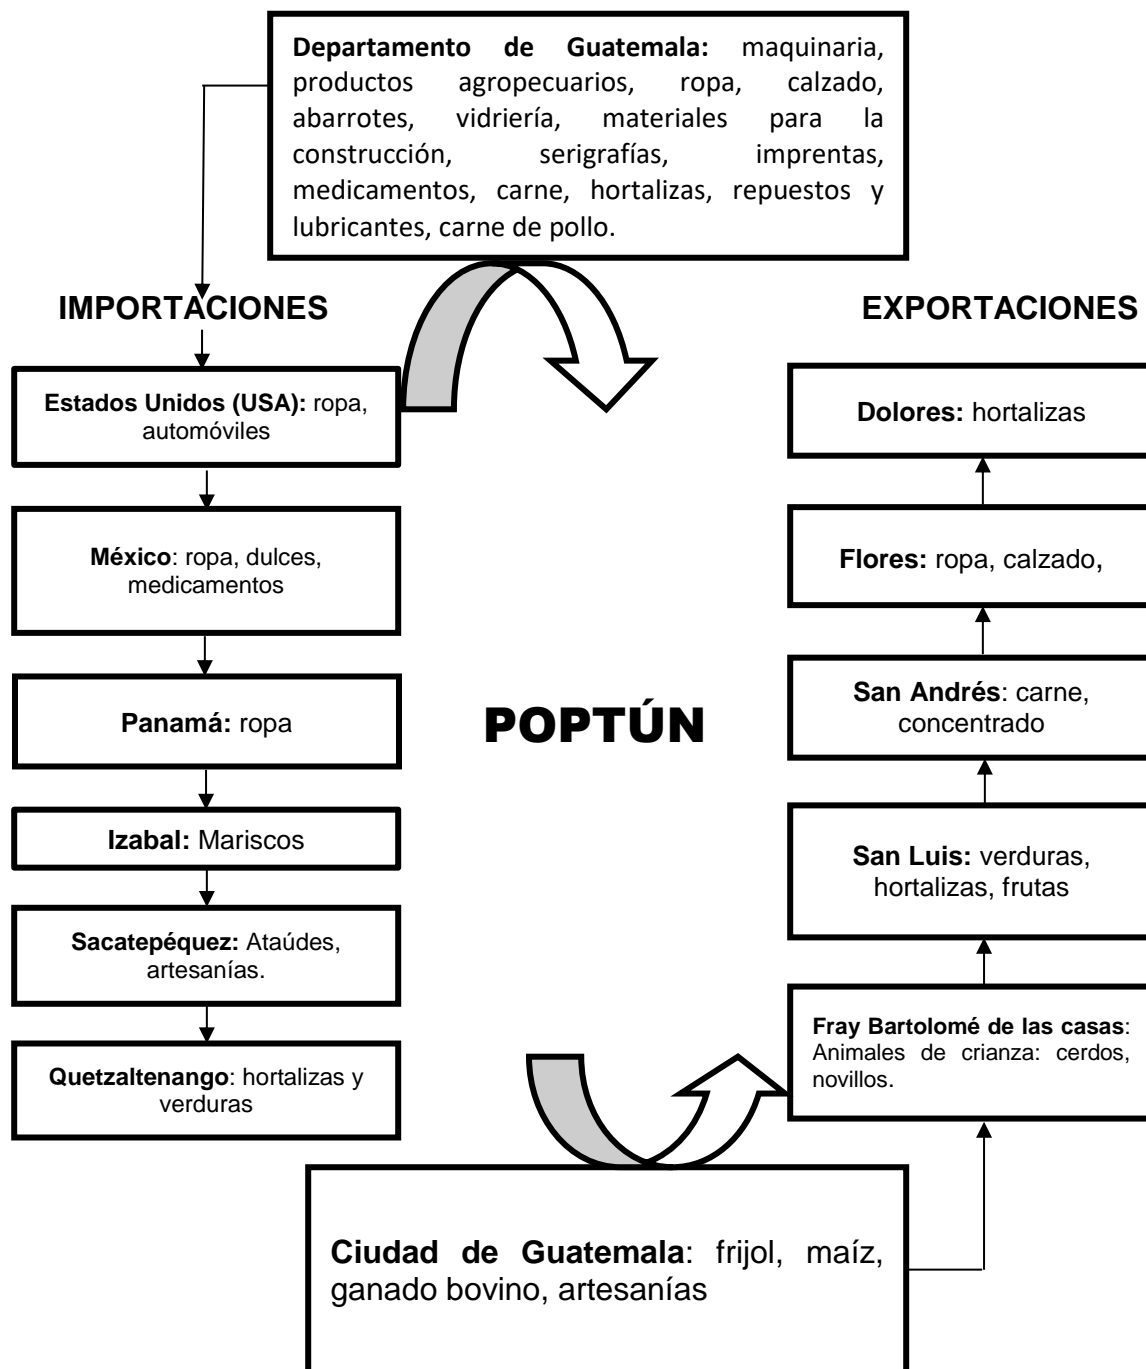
**Departamento de Guatemala:** maquinaria, productos agropecuarios, ropa, calzado, abarrotes, vidriería, materiales para la construcción, serigrafías, imprentas, medicamentos, carne, hortalizas, repuestos y lubricantes, carne de pollo.

**IMPORTACIONES**

**Estados Unidos (USA):** ropa, automóviles

**México**: ropa, dulces, medicamentos

**Panamá:** ropa

**Izabal:** Mariscos

**Sacatepéquez:** Ataúdes, artesanías.

**Quetzaltenango**: hortalizas y verduras

**POPTÚN**

**EXPORTACIONES**

**Dolores:** hortalizas

**Flores:** ropa, calzado,

**San Andrés**: carne, concentrado

**San Luis:** verduras, hortalizas, frutas

**Fray Bartolomé de las casas**: Animales de crianza: cerdos, novillos.

**Ciudad de Guatemala**: frijol, maíz, ganado bovino, artesanías